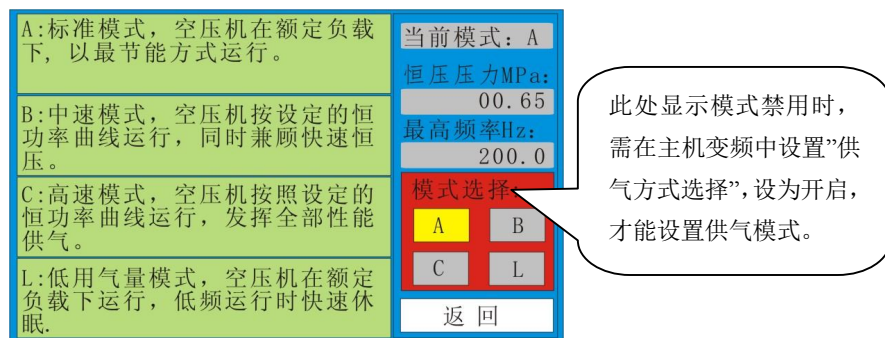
A:标准模式，空压机在额定负载下，以最节能方式运行。

B:中速模式，空压机按设定的恒功率曲线运行，同时兼顾快速恒压。

C:高速模式，空压机按照设定的恒功率曲线运行，发挥全部性能供气。

L:低用气量模式，空压机在额定负载下运行，低频运行时快速休眠.

当前模式：A

恒压压力MPa:

00.65

最高频率Hz:

200.0

模式选择

A

B

C

L

返 回

此处显示模式禁用时，需在主机变频中设置"供气方式选择",设为开启，才能设置供气模式。